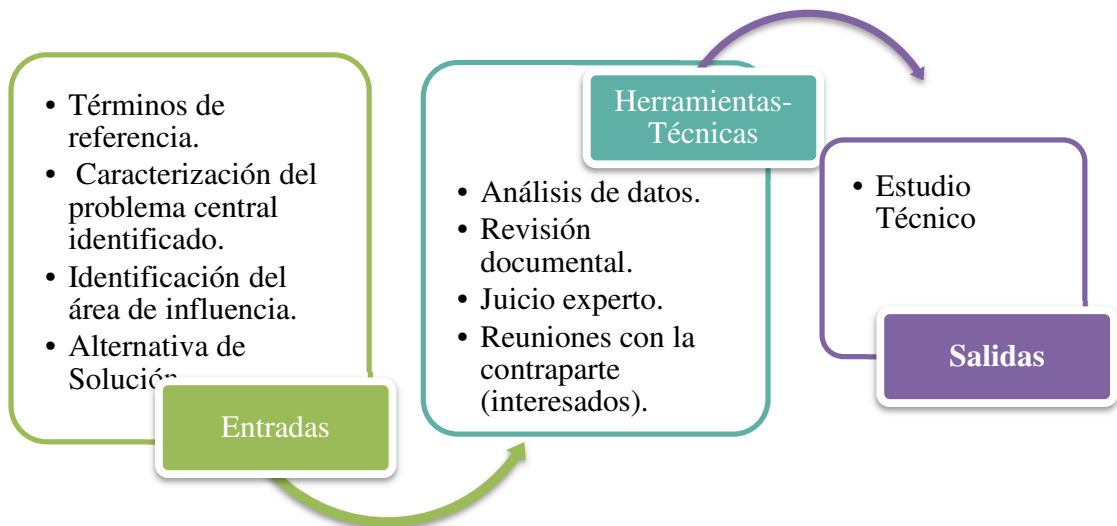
- Términos de referencia.
- Caracterización del problema central identificado.
- Identificación del área de influencia.
- Alternativa de Solución.

Entradas

Herramientas-Técnicas

- Análisis de datos.
- Revisión documental.
- Juicio experto.
- Reuniones con la contraparte (interesados).

- Estudio Técnico

Salidas